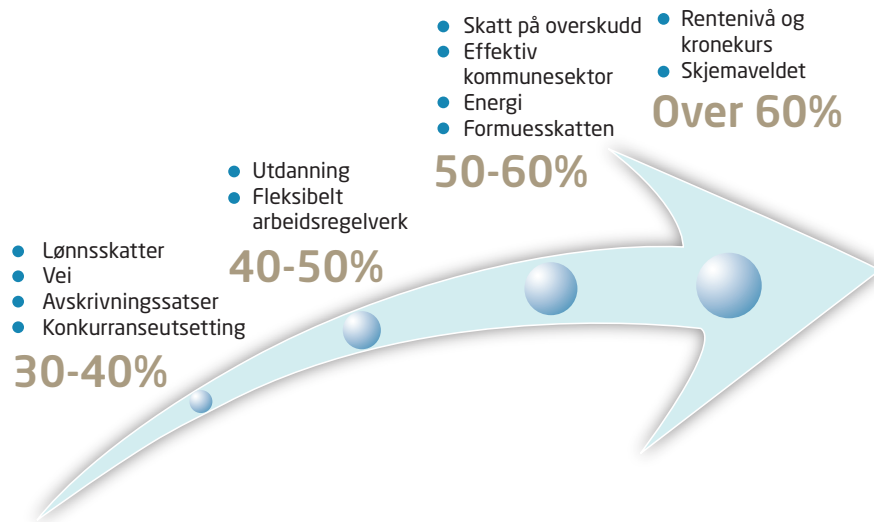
- Lønnsskatter
- Vei
- Avskrivningssatser
- Konkurranseutsetting

30-40%

- Utdanning
- Fleksibelt arbeidsregelverk

40-50%

- Skatt på overskudd
- Effektiv kommunesektor
- Energi
- Formuesskatten

50-60%

- Rentenivå og kronekurs
- Skjemaveldet

Over 60%